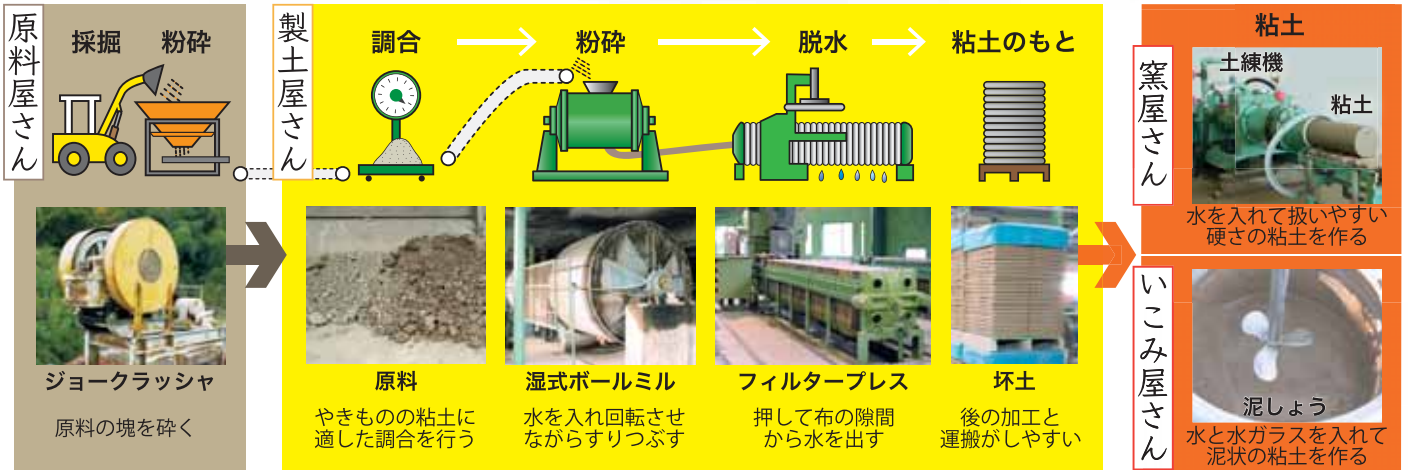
原料屋さん

採掘　粉砕

ジョークラッシャ

原料の塊を砕く

製土屋さん

調合 → 粉砕 → 脱水 → 粘土のもと

原料
やきものの粘土に適した調合を行う

湿式ボールミル
水を入れ回転させながらすりつぶす

フィルタープレス
押して布の隙間から水を出す

坏土
後の加工と運搬がしやすい

粘土

窯屋さん

土練機

粘土

水を入れて扱いやすい硬さの粘土を作る

いこみ屋さん

泥しょう

水と水ガラスを入れて泥状の粘土を作る